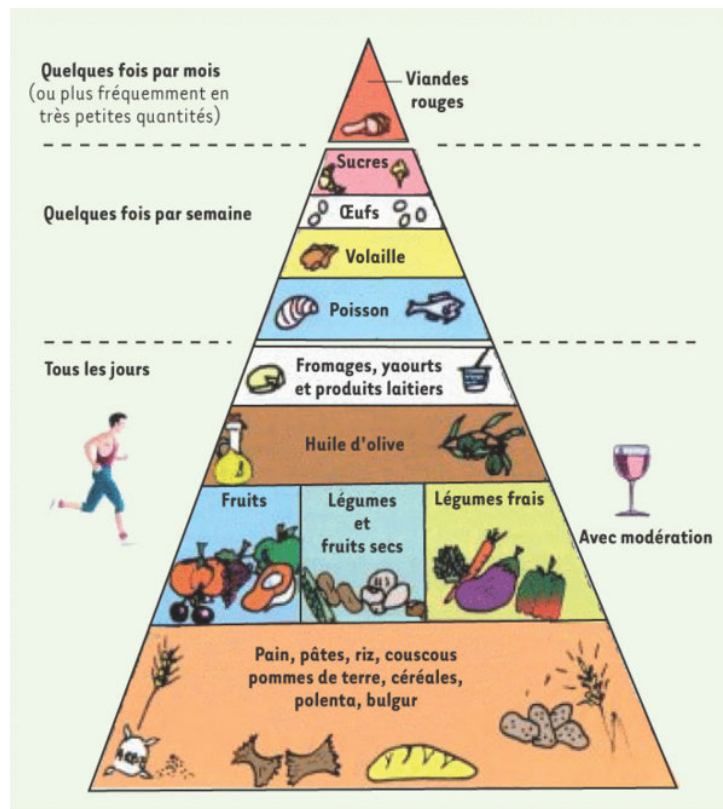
Quelques fois par mois
(ou plus fréquemment en très petites quantités)

Viandes rouges

Quelques fois par semaine

Sucres

Œufs

Volaille

Poisson

Tous les jours

Fromages, yaourts et produits laitiers

Huile d'olive

Fruits

Légumes et fruits secs

Légumes frais

Avec modération

Pain, pâtes, riz, couscous pommes de terre, céréales, polenta, bulgur